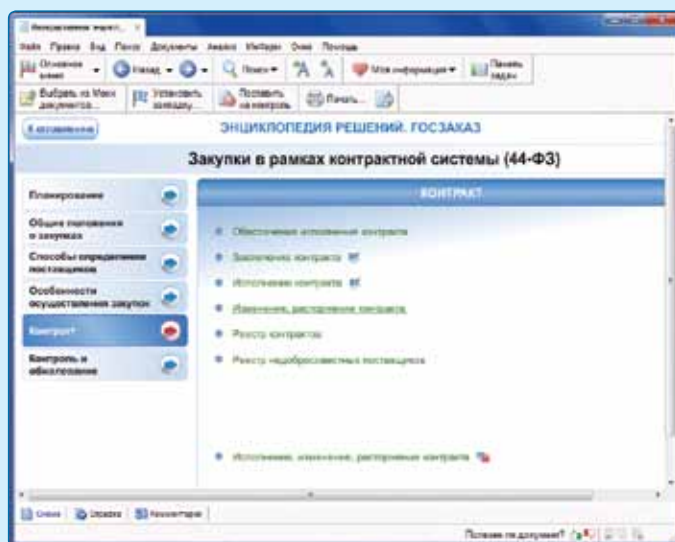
Интерактивная энцикл...

Файл Правка Вид Поиск Документы Анализ Интернет Окна Помощь

Основное меню Назад Поиск Моя информация Панель задач

Выбрать из Моих документов... Установить закладку... Поставить на контроль Печать...

К оглавлению

ЭНЦИКЛОПЕДИЯ РЕШЕНИЙ. ГОСЗАКАЗ

Закупки в рамках контрактной системы (44-ФЗ)

Планирование

Общие положения о закупках

Способы определения поставщиков

Особенности осуществления закупок

Контракт

Контроль и обжалование

КОНТРАКТ

Обеспечение исполнения контракта

Заключение контракта

Исполнение контракта

Изменение, расторжение контракта

Реестр контрактов

Реестр недобросовестных поставщиков

Исполнение, изменение, расторжение контракта

Схема Связи Комментарии

Полезен ли документ?